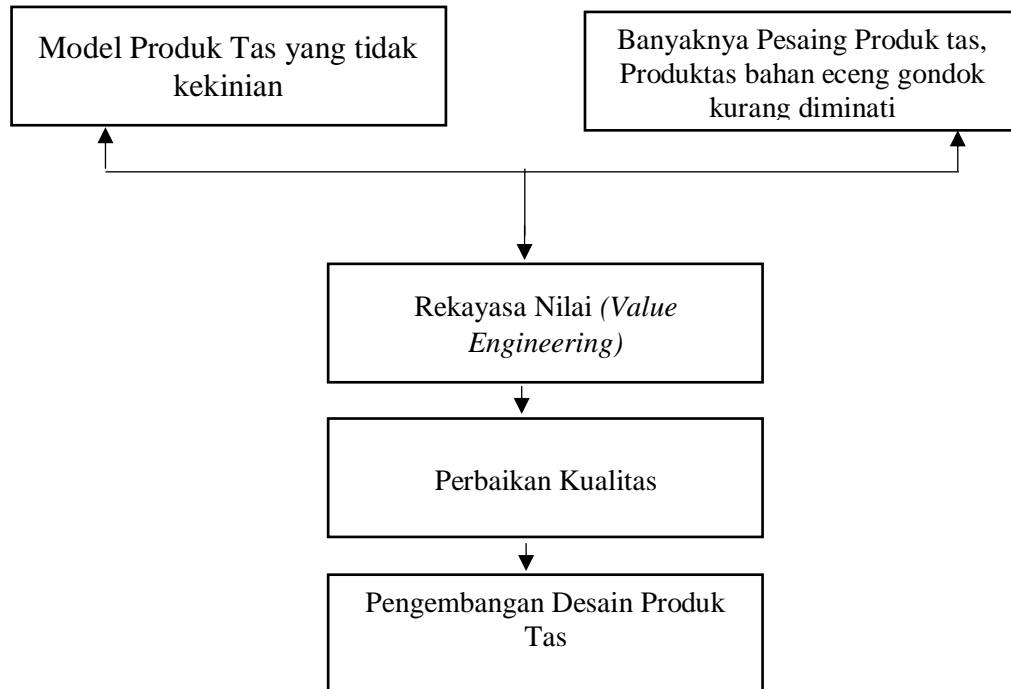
Model Produk Tas yang tidak kekinian

Banyaknya Pesaing Produk tas, Produktas bahan eceng gondok kurang diminati

Rekayasa Nilai *(Value Engineering)*

Perbaikan Kualitas

Pengembangan Desain Produk Tas